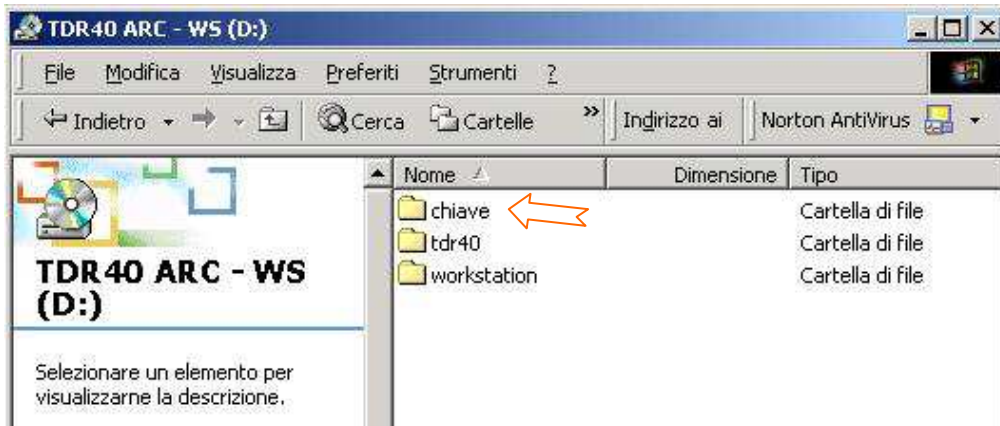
TDR40 ARC - WS (D:)

File Modifica Visualizza Preferiti Strumenti ?

Indietro Cerca Cartelle Indirizzo ai Norton AntiVirus

TDR40 ARC - WS (D:)

Selezionare un elemento per visualizzarne la descrizione.

| Nome | Dimensione | Tipo |
|---|---|---|
| chiave | | Cartella di file |
| tdr40 | | Cartella di file |
| workstation | | Cartella di file |